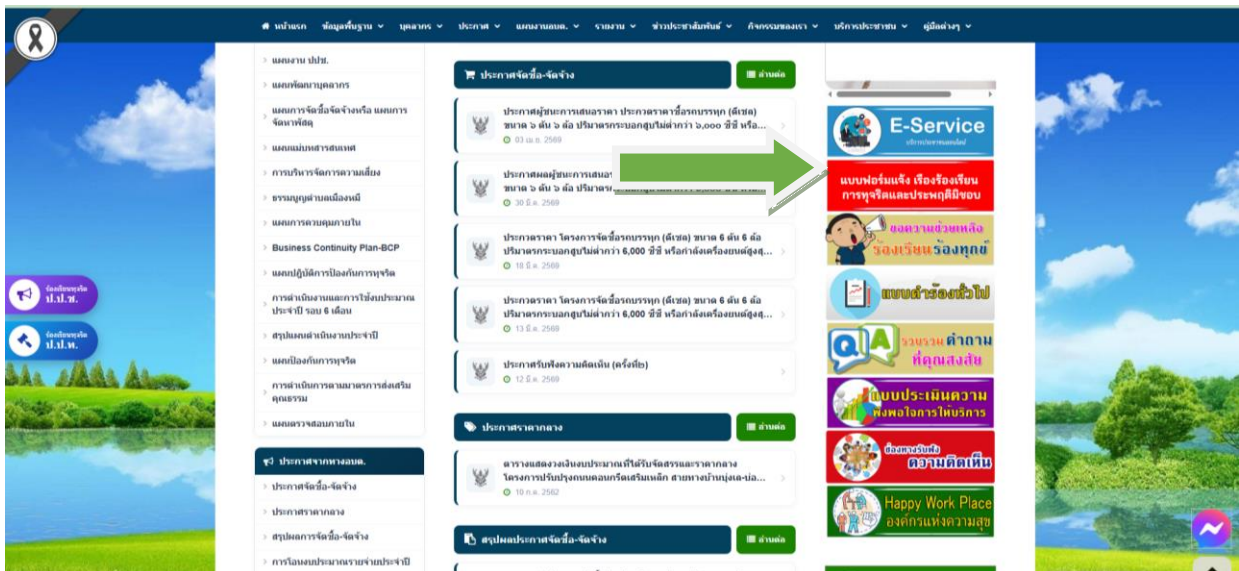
หน้าแรก ข้อมูลพื้นฐาน บุคลากร ประกาศ แผนงานอบต. รายงาน ข่าวประชาสัมพันธ์ กิจกรรมของเรา บริการประชาชน คู่มือต่างๆ

แผนงาน ปปช.
แผนพัฒนาบุคลากร
แผนการจัดซื้อจัดจ้างหรือ แผนการจัดหาพัสดุ
แผนแม่บทสารสนเทศ
การบริหารจัดการความเสี่ยง
ธรรมนูญตำบลเมืองหมี
แผนการควบคุมภายใน
Business Continuity Plan-BCP
แผนปฏิบัติการป้องกันการทุจริต
การดำเนินงานและการใช้งบประมาณประจำปี รอบ 6 เดือน
สรุปผลดำเนินงานประจำปี
แผนป้องกันการทุจริต
การดำเนินการตามมาตรการส่งเสริมคุณธรรม
แผนตรวจสอบภายใน

ประกาศจากกรมบัญชีกลาง (อบต.)
ประกาศจัดซื้อ-จัดจ้าง
ประกาศราคากลาง
สรุปผลการจัดซื้อ-จัดจ้าง
การโอนงบประมาณรายจ่ายประจำปี

ร้องเรียนทุจริต ป.ป.ช.
ร้องเรียนทุจริต ป.ป.ท.

ประกาศจัดซื้อ-จัดจ้าง
ล่าสุด
ประกาศผู้ชนะการเสนอราคา ประกวดราคาซื้อรถบรรทุก (ดีเซล) ขนาด ๖ ตัน ๖ ล้อ ปริมาตรกระบอกสูบไม่ต่ำกว่า ๖,๐๐๐ ซีซี หรือ...
03 เม.ย. 2569
ประกาศผลผู้ชนะการเสนอ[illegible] ขนาด ๖ ตัน ๖ ล้อ ปริมาตร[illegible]
30 มี.ค. 2569
ประกวดราคา โครงการจัดซื้อรถบรรทุก (ดีเซล) ขนาด 6 ตัน 6 ล้อ ปริมาตรกระบอกสูบไม่ต่ำกว่า 6,000 ซีซี หรือกำลังเครื่องยนต์สูงสุ...
18 มี.ค. 2569
ประกวดราคา โครงการจัดซื้อรถบรรทุก (ดีเซล) ขนาด 6 ตัน 6 ล้อ ปริมาตรกระบอกสูบไม่ต่ำกว่า 6,000 ซีซี หรือกำลังเครื่องยนต์สูงสุ...
13 มี.ค. 2569
ประกาศรับฟังความคิดเห็น (ครั้งที่2)
12 มี.ค. 2569

ประกาศราคากลาง
ล่าสุด
ตารางแสดงวงเงินงบประมาณที่ได้รับจัดสรรและราคากลาง โครงการปรับปรุงถนนคอนกรีตเสริมเหล็ก สายทางบ้านบุ่งเล-บ่อ...
10 ก.ค. 2562

สรุปผลประกาศจัดซื้อ-จัดจ้าง
ล่าสุด

E-Service
บริการประชาชนออนไลน์
แบบฟอร์มแจ้ง เรื่องร้องเรียน การทุจริตและประพฤติมิชอบ
ขอความช่วยเหลือ ร้องเรียน ร้องทุกข์
แบบคำร้องทั่วไป
Q A รวบรวม คำถาม ที่คุณสงสัย
แบบประเมินความพึงพอใจการให้บริการ
ช่องทางรับฟัง ความคิดเห็น
Happy Work Place องค์กรแห่งความสุข